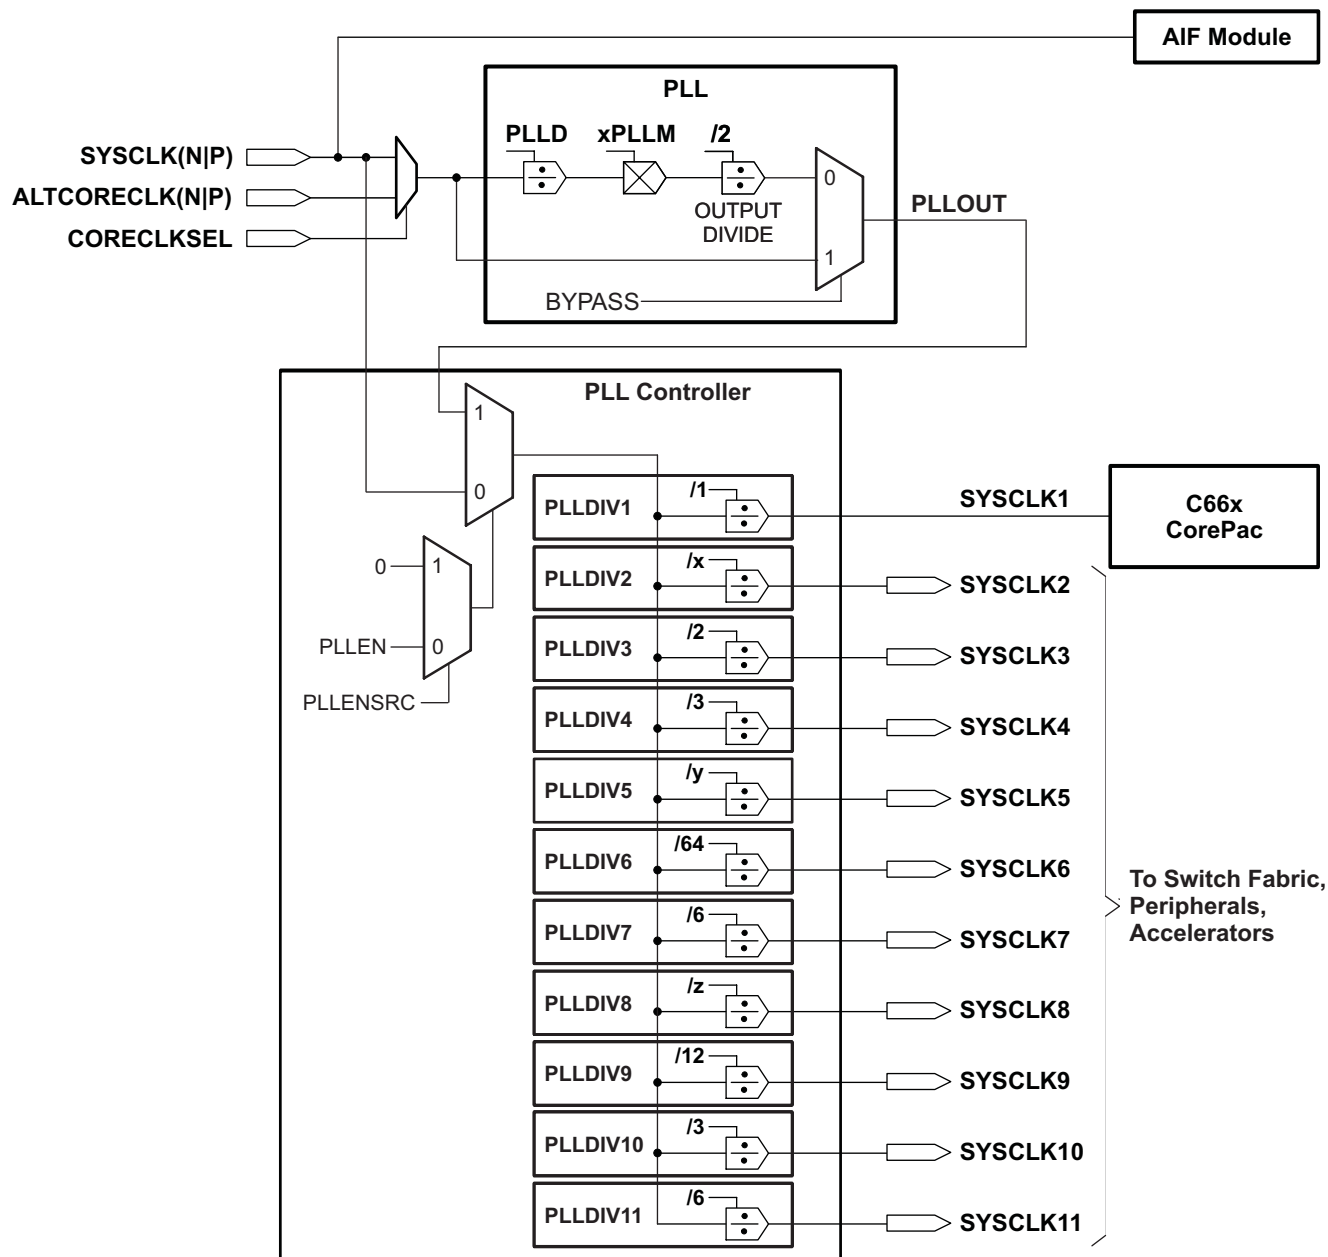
AIF Module

PLL

PLLD xPLLM /2

SYSCLK(N|P)

ALTCORECLK(N|P)

CORECLKSEL

0

OUTPUT DIVIDE

PLLOUT

1

BYPASS

PLL Controller

1

0

PLLDIV1 /1

SYSCLK1

C66x CorePac

0 1

PLLDIV2 /x

SYSCLK2

PLLEN 0

PLLDIV3 /2

SYSCLK3

PLLENSRC

PLLDIV4 /3

SYSCLK4

PLLDIV5 /y

SYSCLK5

PLLDIV6 /64

SYSCLK6

PLLDIV7 /6

SYSCLK7

To Switch Fabric, Peripherals, Accelerators

PLLDIV8 /z

SYSCLK8

PLLDIV9 /12

SYSCLK9

PLLDIV10 /3

SYSCLK10

PLLDIV11 /6

SYSCLK11